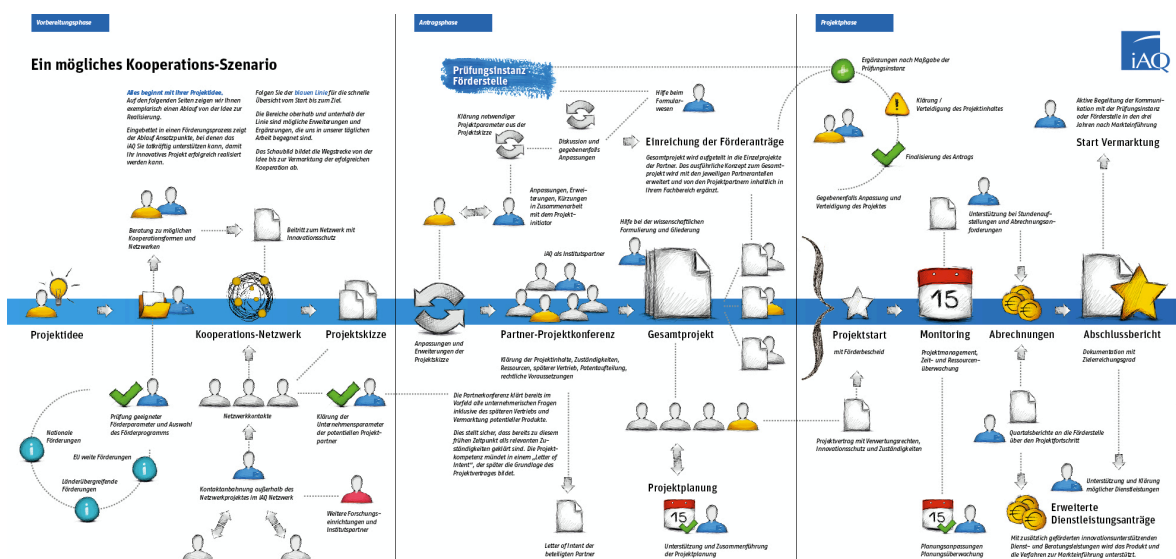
Vorbereitungsphase

Antragsphase

Projektphase

Ein mögliches Kooperations-Szenario

Alles beginnt mit Ihrer Projektidee. Auf den folgenden Seiten zeigen wir Ihnen exemplarisch einen Ablauf von der Idee zur Realisierung.

Eingebettet in einen Förderungsprozess zeigt der Ablauf Ansatzpunkte, bei denen das IAQ Sie tatkräftig unterstützen kann, damit Ihr innovatives Projekt erfolgreich realisiert werden kann.

Folgen Sie der blauen Linie für die schnelle Übersicht vom Start bis zum Ziel.

Die Bereiche oberhalb und unterhalb der Linie sind mögliche Erweiterungen und Ergänzungen, die uns in unserer täglichen Arbeit begegnet sind.

Das Schaubild bildet die Wegstrecke von der Idee bis zur Vermarktung der erfolgreichen Kooperation ab.

Prüfungsinstanz Förderstelle

Hilfe beim Formularwesen

Klärung notwendiger Projektparameter aus der Projektskizze

Diskussion und gegebenenfalls Anpassungen

Einreichung der Förderanträge

Gesamtprojekt wird aufgeteilt in die Einzelprojekte der Partner. Das ausführliche Konzept zum Gesamtprojekt wird mit den jeweiligen Partneranteilen erweitert und von den Projektpartnern inhaltlich in ihrem Fachbereich ergänzt.

Ergänzungen nach Maßgabe der Prüfungsinstanz

Klärung / Verteidigung des Projektinhaltes

Finalisierung des Antrags

Gegebenenfalls Anpassung und Verteidigung des Projektes

iAQ

Aktive Begleitung der Kommunikation mit der Prüfungsinstanz oder Förderstelle in den drei Jahren nach Markteinführung

Start Vermarktung

Beratung zu möglichen Kooperationsformen und Netzwerken

Beitritt zum Netzwerk mit Innovationsschutz

Anpassungen, Erweiterungen, Kürzungen in Zusammenarbeit mit dem Projektinitiator

IAQ als Institutspartner

Hilfe bei der wissenschaftlichen Formulierung und Gliederung

Unterstützung bei Stundenaufstellungen und Abrechnungsanforderungen

15

Projektidee

Kooperations-Netzwerk

Projektskizze

Partner-Projektkonferenz

Gesamtprojekt

Projektstart

Monitoring

Abrechnungen

Abschlussbericht

Anpassungen und Erweiterungen der Projektskizze

Klärung der Projektinhalte, Zuständigkeiten, Ressourcen, späterer Vertrieb, Potentialaufteilung, rechtliche Voraussetzungen

mit Förderbescheid

Projektmanagement, Zeit- und Ressourcenüberwachung

Dokumentation mit Zielerreichungsgrad

Prüfung geeigneter Förderparameter und Auswahl des Förderprogramms

Netzwerkkontakte

Klärung der Unternehmensparameter der potentiellen Projektpartner

Die Partnerkonferenz klärt bereits im Vorfeld alle unternehmerischen Fragen inklusive des späteren Vertriebs und Vermarktung potentieller Produkte.

Dies stellt sicher, dass bereits zu diesem frühen Zeitpunkt alle relevanten Zuständigkeiten geklärt sind. Die Projektkompetenz mündet in einem „Letter of Intent", der später die Grundlage des Projektvertrages bildet.

Projektvertrag mit Verwertungsrechten, Innovationsschutz und Zuständigkeiten

Quartalsberichte an die Förderstelle über den Projektfortschritt

Unterstützung und Klärung möglicher Dienstleistungen

Nationale Förderungen

EU weite Förderungen

Länderübergreifende Förderungen

Kontaktanbahnung außerhalb des Netzwerkprojektes im IAQ Netzwerk

Weitere Forschungseinrichtungen und Institutspartner

Letter of Intent der beteiligten Partner

Projektplanung

15

Unterstützung und Zusammenführung der Projektplanung

15

Planungsanpassungen Planungsüberwachung

Erweiterte Dienstleistungsanträge

Mit zusätzlich geförderten innovationsunterstützenden Dienst- und Beratungsleistungen wird das Produkt und die Verfahren zur Markteinführung unterstützt.